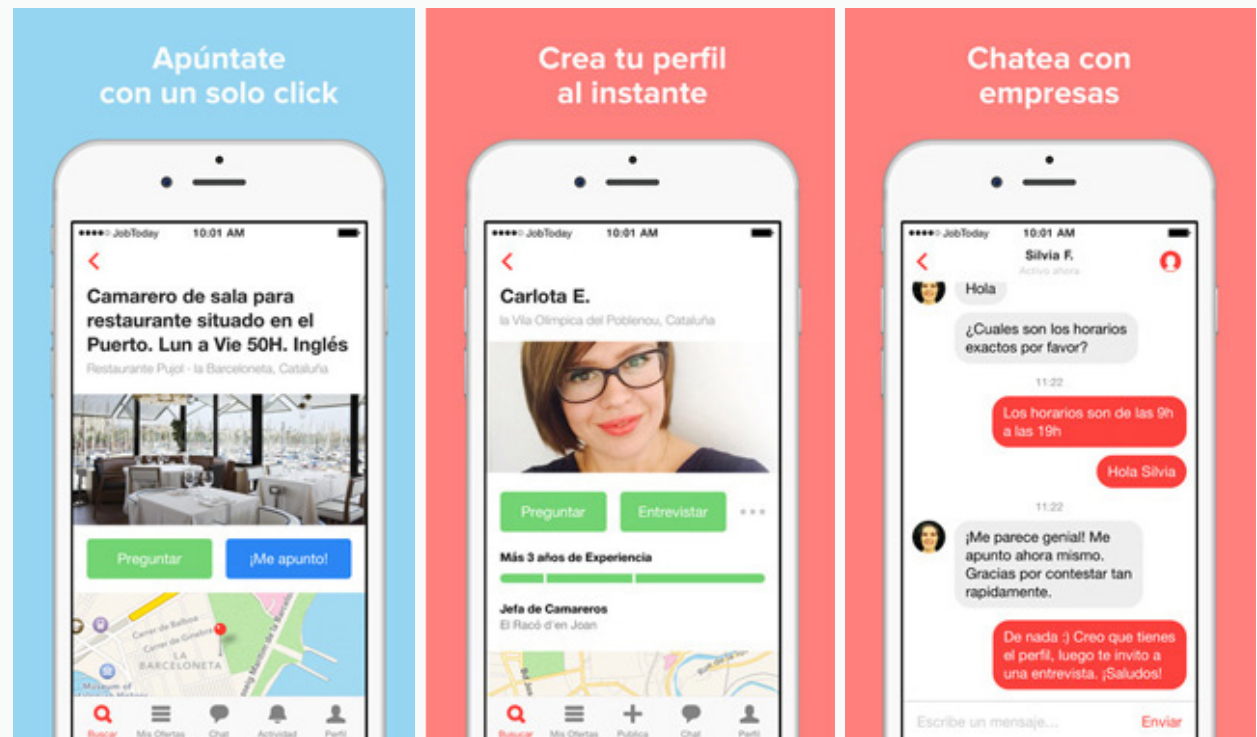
Apúntate con un solo click

●●●●○ JobToday 10:01 AM

Camarero de sala para restaurante situado en el Puerto. Lun a Vie 50H. Inglés

Restaurante Pujol - la Barceloneta, Cataluña

Preguntar

¡Me apunto!

Carrer de Balboa
Carrer de Ginebra
LA BARCELONETA
Museum of

Buscar Mis Ofertas Chat Actividad Perfil

Crea tu perfil al instante

●●●●○ JobToday 10:01 AM

Carlota E.

la Vila Olímpica del Poblenou, Cataluña

Preguntar

Entrevistar

Más 3 años de Experiencia

Jefa de Camareros

El Racó d'en Joan

Buscar Mis Ofertas Publica Chat Perfil

Chatea con empresas

●●●●○ JobToday 10:01 AM

Silvia F.

Activo ahora

Hola

¿Cuales son los horarios exactos por favor?

11:22

Los horarios son de las 9h a las 19h

Hola Silvia

11:22

¡Me parece genial! Me apunto ahora mismo. Gracias por contestar tan rapidamente.

De nada :) Creo que tienes el perfil, luego te invito a una entrevista. ¡Saludos!

Escribe un mensaje...

Enviar